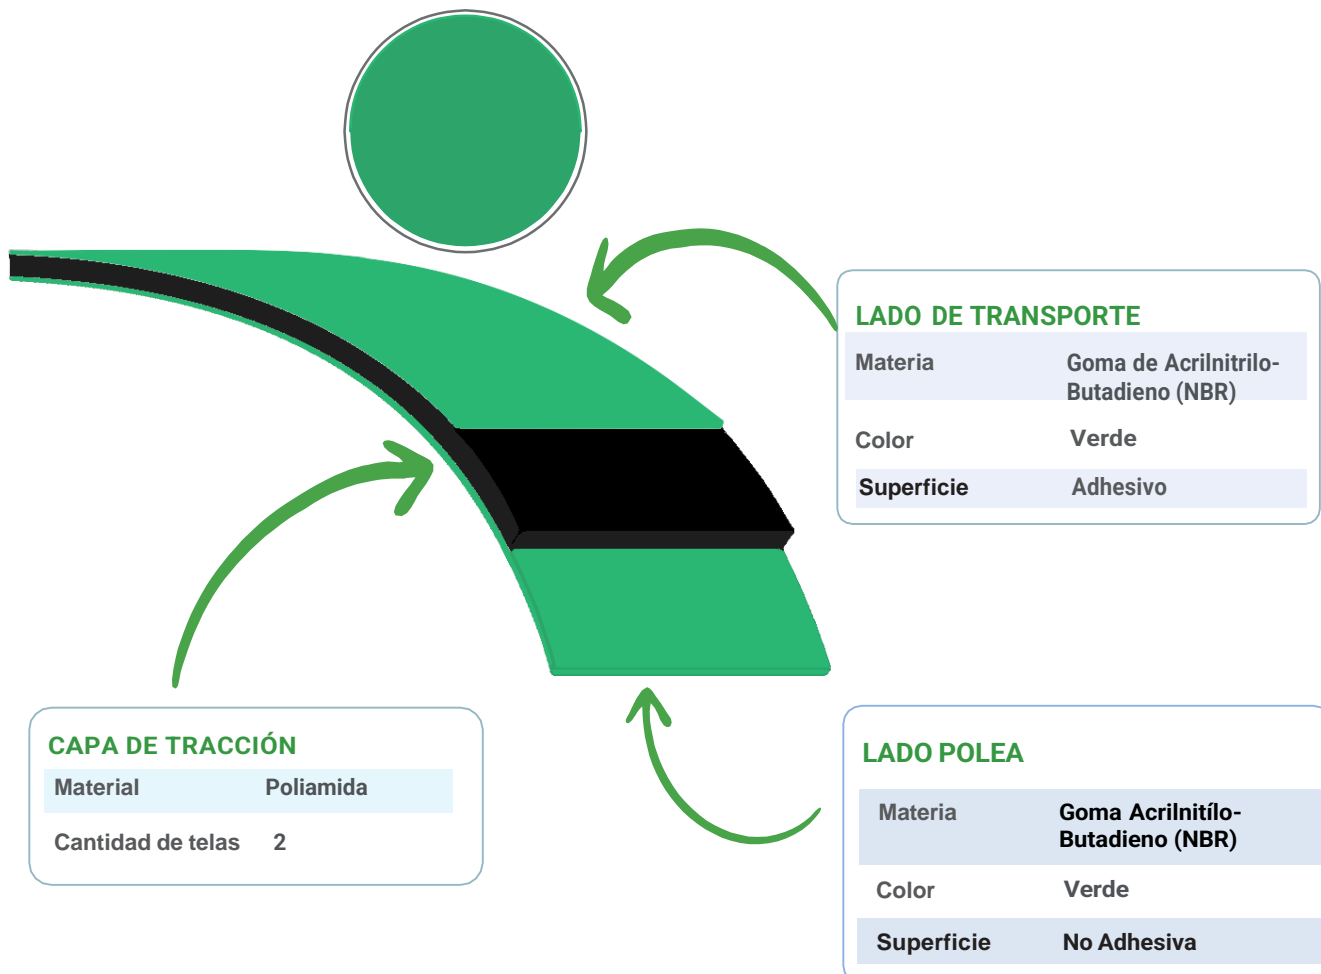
LADO DE TRANSPORTE

| Materia | Goma de Acrilnitrilo-Butadieno (NBR) |
|---|---|
| Color | Verde |
| Superficie | Adhesivo |

CAPA DE TRACCIÓN

| Material | Poliamida |
|---|---|
| Cantidad de telas | 2 |

LADO POLEA

| Materia | Goma Acrilnitílo-Butadieno (NBR) |
|---|---|
| Color | Verde |
| Superficie | No Adhesiva |